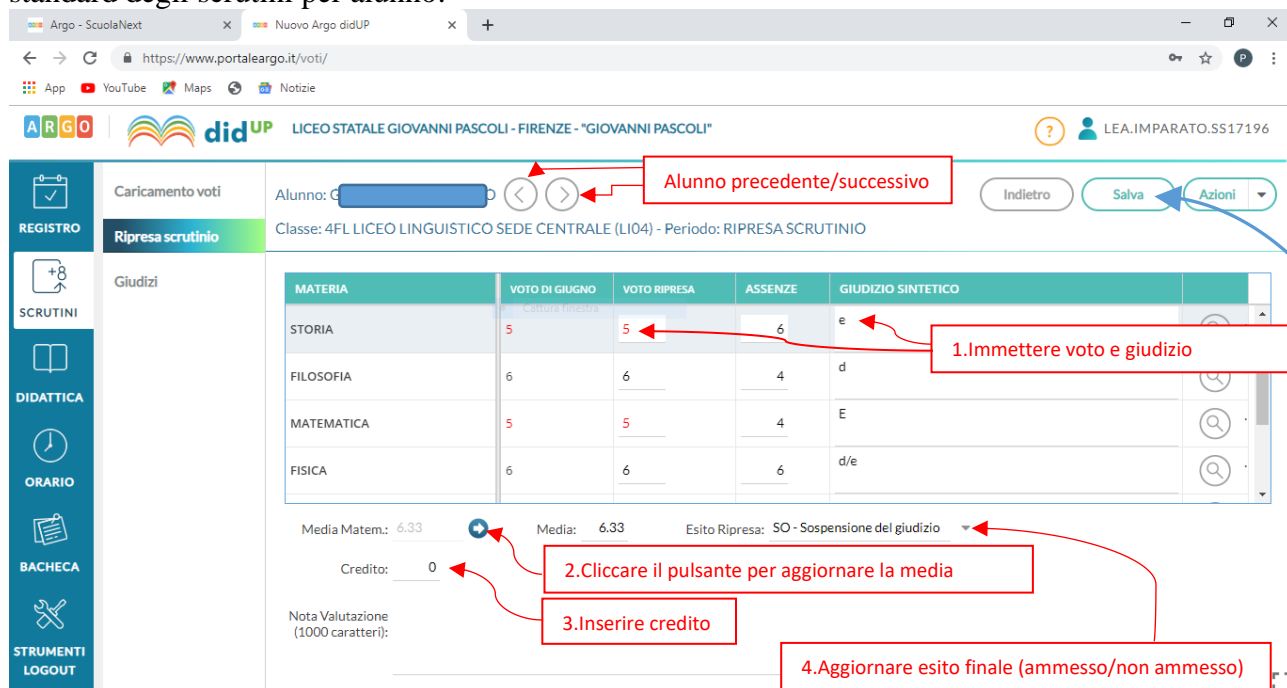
standard degli scrutini per alunno.

Argo - ScuolaNext | Nuovo Argo didUP | +

https://www.portaleargo.it/voti/

App | YouTube | Maps | Notizie

ARGO | didUP | LICEO STATALE GIOVANNI PASCOLI - FIRENZE - "GIOVANNI PASCOLI" | ? | LEA.IMPARATO.SS17196

REGISTRO
SCRUTINI
DIDATTICA
ORARIO
BACHECA
STRUMENTI
LOGOUT

Caricamento voti
Ripresa scrutinio
Giudizi

Alunno: C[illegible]O

Alunno precedente/successivo

Indietro | Salva | Azioni

Classe: 4FL LICEO LINGUISTICO SEDE CENTRALE (LI04) - Periodo: RIPRESA SCRUTINIO

| MATERIA | VOTO DI GIUGNO | VOTO RIPRESA | ASSENZE | GIUDIZIO SINTETICO |
|---|---|---|---|---|
| STORIA | 5 | 5 | 6 | e |
| FILOSOFIA | 6 | 6 | 4 | d |
| MATEMATICA | 5 | 5 | 4 | E |
| FISICA | 6 | 6 | 6 | d/e |

Cattura finestra

1.Immettere voto e giudizio

Media Matem.: 6.33 | Media: 6.33 | Esito Ripresa: SO - Sospensione del giudizio

2.Cliccare il pulsante per aggiornare la media

Credito: 0

3.Inserire credito

Nota Valutazione (1000 caratteri):

4.Aggiornare esito finale (ammesso/non ammesso)